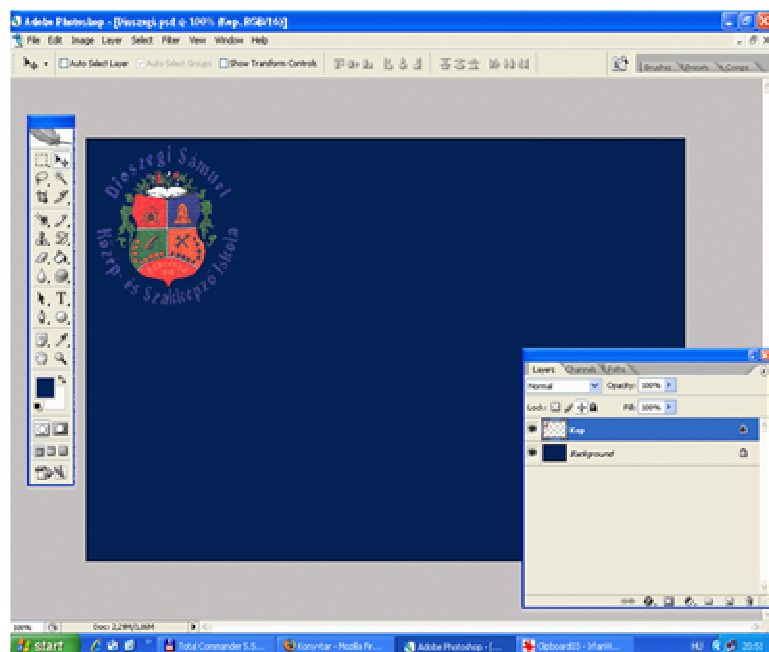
Adobe Photoshop - [Dioszegi.psd @ 100% (Kep, RGB/16)]

File Edit Image Layer Select Filter View Window Help

Auto Select Layer Auto Select Groups Show Transform Controls

Brushes Presets Comps

Diószegi Sámuel Közép- és Szakképző Iskola

Layers Channels Paths

Normal Opacity: 100%

Lock: Fill: 100%

Kep

Background

100% Doc: 2,29M/3,86M

start Total Commander 5.5... Konyvtar - Mozilla Fir... Adobe Photoshop - [... Clipboard03 - IrfanVi... HU 20:51